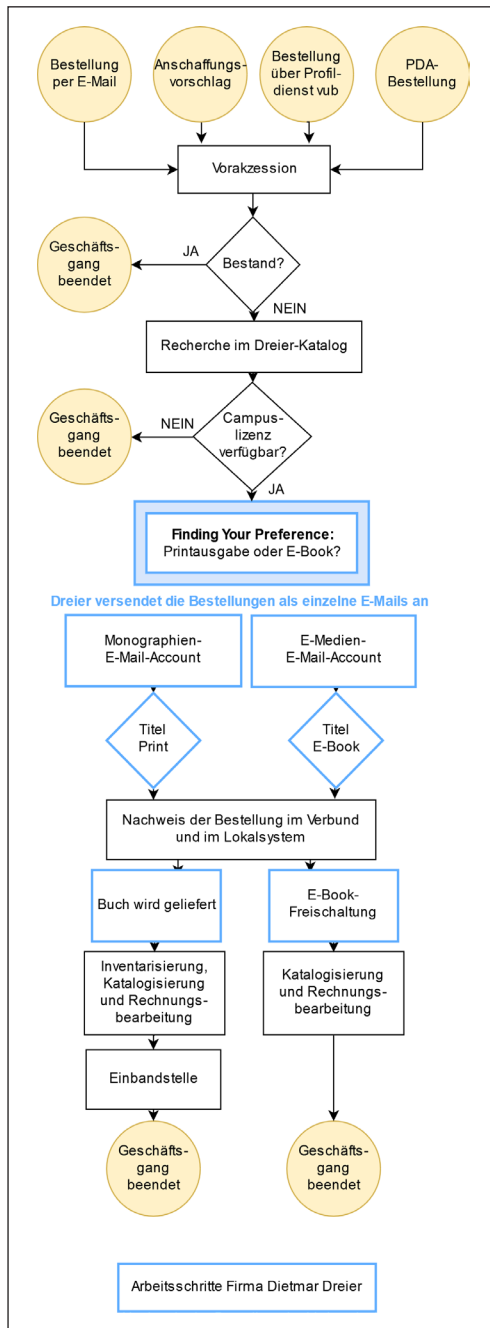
Bestellung per E-Mail

Anschaffungsvorschlag

Bestellung über Profildienst vub

PDA-Bestellung

Vorakzession

Geschäftsgang beendet

JA

Bestand?

NEIN

Recherche im Dreier-Katalog

Geschäftsgang beendet

NEIN

Campuslizenz verfügbar?

JA

**Finding Your Preference:**
Printausgabe oder E-Book?

Dreier versendet die Bestellungen als einzelne E-Mails an

Monographien-E-Mail-Account

E-Medien-E-Mail-Account

Titel Print

Titel E-Book

Nachweis der Bestellung im Verbund und im Lokalsystem

Buch wird geliefert

E-Book-Freischaltung

Inventarisierung, Katalogisierung und Rechnungsbearbeitung

Katalogisierung und Rechnungsbearbeitung

Einbandstelle

Geschäftsgang beendet

Geschäftsgang beendet

Arbeitsschritte Firma Dietmar Dreier